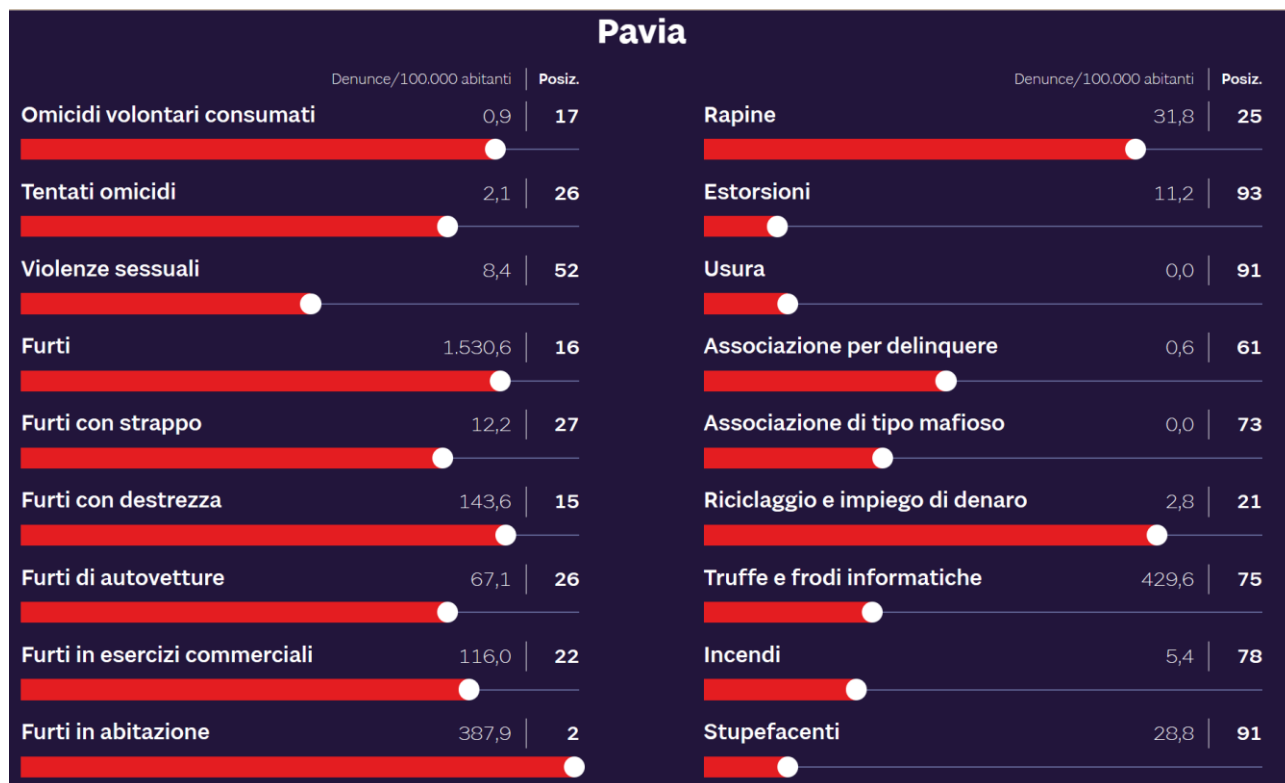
Pavia

Denunce/100.000 abitanti | Posiz.

| | Denunce/100.000 abitanti | Posiz. |
|---|---|---|
| Omicidi volontari consumati | 0,9 | 17 |
| Tentati omicidi | 2,1 | 26 |
| Violenze sessuali | 8,4 | 52 |
| Furti | 1.530,6 | 16 |
| Furti con strappo | 12,2 | 27 |
| Furti con destrezza | 143,6 | 15 |
| Furti di autovetture | 67,1 | 26 |
| Furti in esercizi commerciali | 116,0 | 22 |
| Furti in abitazione | 387,9 | 2 |

| | Denunce/100.000 abitanti | Posiz. |
|---|---|---|
| Rapine | 31,8 | 25 |
| Estorsioni | 11,2 | 93 |
| Usura | 0,0 | 91 |
| Associazione per delinquere | 0,6 | 61 |
| Associazione di tipo mafioso | 0,0 | 73 |
| Riciclaggio e impiego di denaro | 2,8 | 21 |
| Truffe e frodi informatiche | 429,6 | 75 |
| Incendi | 5,4 | 78 |
| Stupefacenti | 28,8 | 91 |